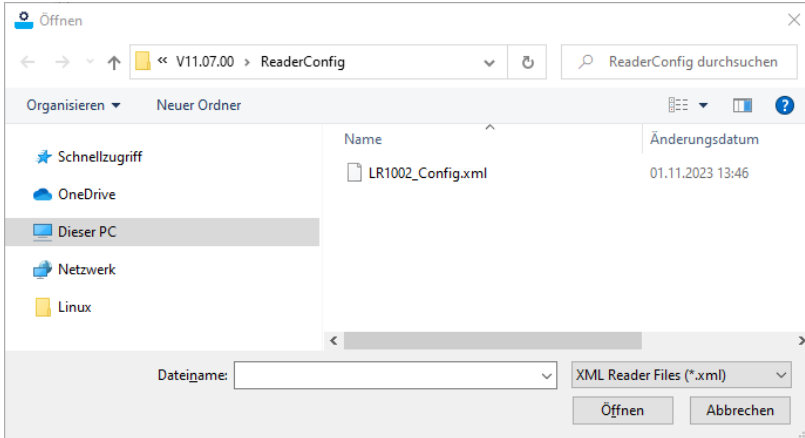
Öffnen

« V11.07.00 › ReaderConfig

ReaderConfig durchsuchen

Organisieren ▾ Neuer Ordner

Schnellzugriff
OneDrive
Dieser PC
Netzwerk
Linux

| Name | Änderungsdatum |
|---|---|
| LR1002_Config.xml | 01.11.2023 13:46 |

Dateiname:
XML Reader Files (*.xml)
Öffnen
Abbrechen